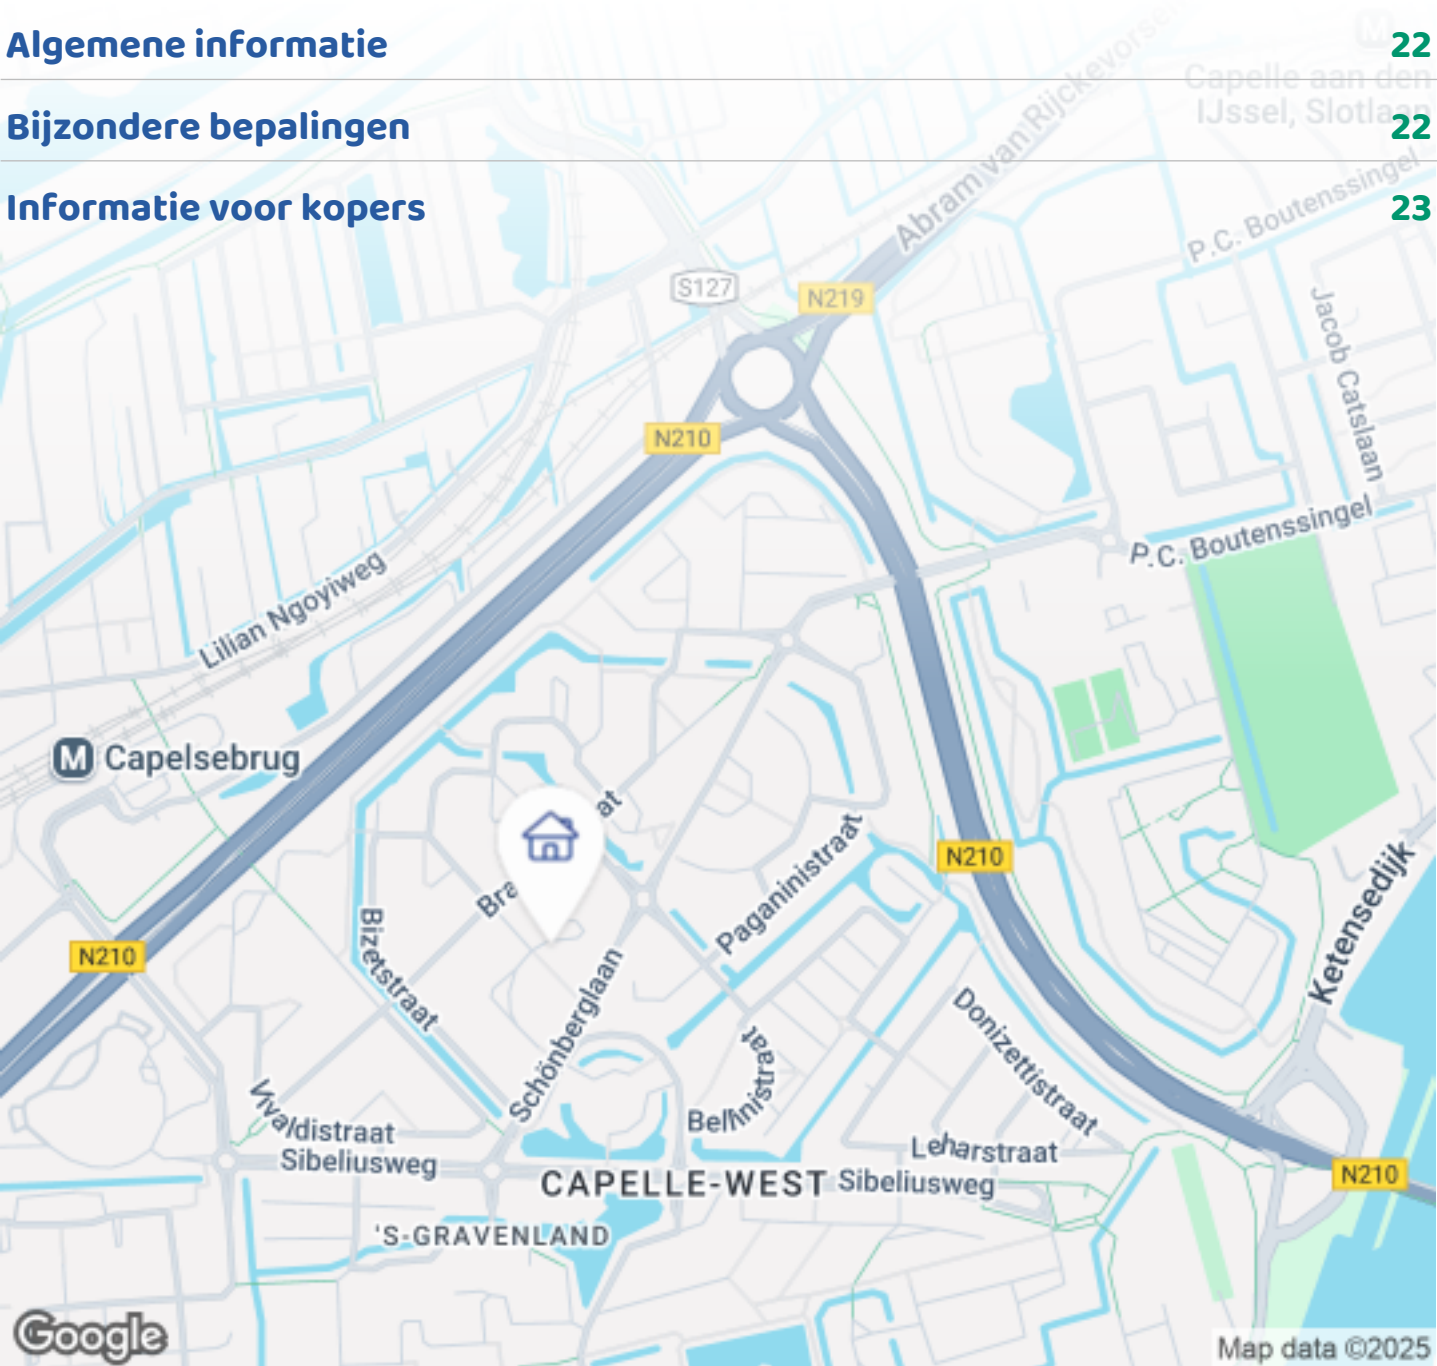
Algemene informatie 22

Bijzondere bepalingen 22

Informatie voor kopers 23

Capelle aan den IJssel, Slotla

Abram van Rijckevorse

P.C. Boutenssingel

Jacob Catslaan

S127

N219

N210

P.C. Boutenssingel

Lilian Ngoyiweg

M Capelsebrug

Bra

at

Paganinistraat

N210

N210

Bizetstraat

Schönberglaan

Ketensedijk

Bellinistraat

Donizettistraat

Vivaldistraat

Sibeliusweg

Leharstraat

CAPELLE-WEST

Sibeliusweg

N210

'S-GRAVENLAND

Google

Map data ©2025